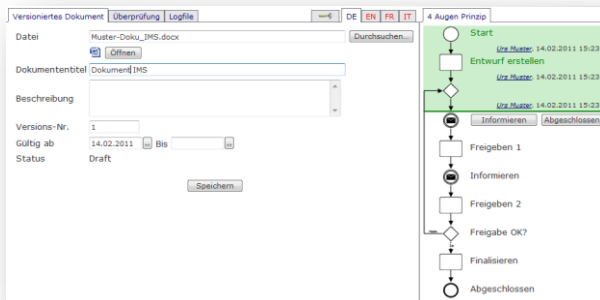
Versioniertes Dokument | Überprüfung | Logfile

DE EN FR IT

Datei Muster-Doku_IMS.docx Durchsuchen...
Öffnen

Dokumententitel Dokument IMS

Beschreibung

Versions-Nr. 1

Gültig ab 14.02.2011 ... Bis ...

Status Draft

Speichern

4 Augen Prinzip

Start

Urs Muster, 14.02.2011 15:23

Entwurf erstellen

Urs Muster, 14.02.2011 15:23

Informieren Abgeschlossen

Freigeben 1

Informieren

Freigeben 2

Freigabe OK?

Finalisieren

Abgeschlossen